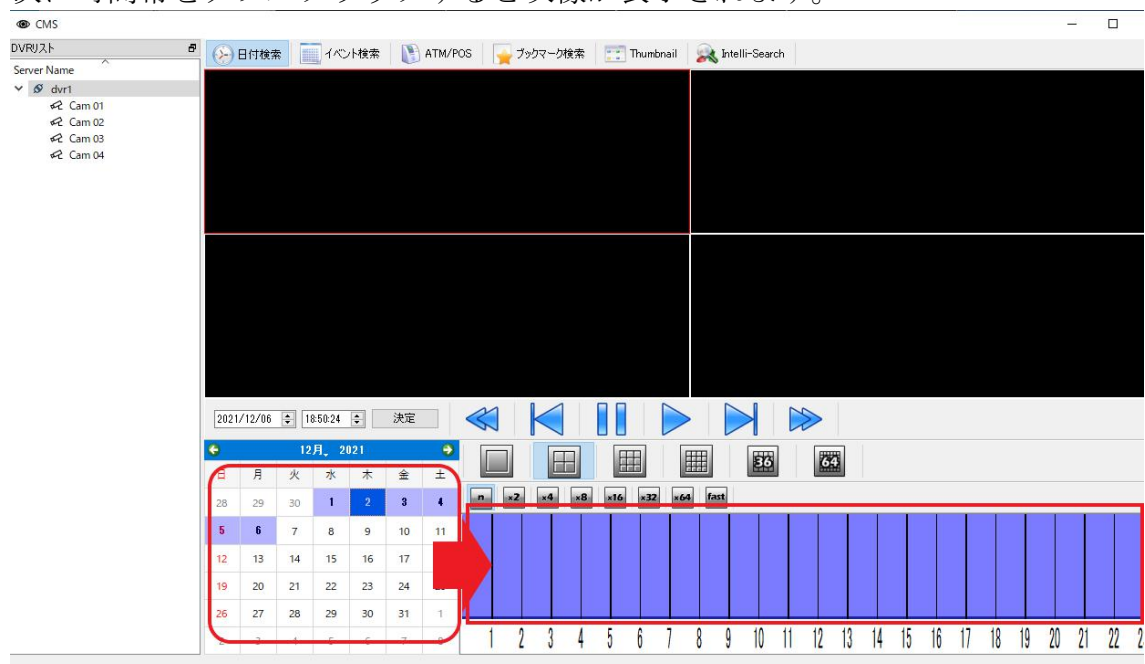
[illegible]

CMS

DVRリスト

Server Name

dvr1

Cam 01

Cam 02

Cam 03

Cam 04

日付検索 イベント検索 ATM/POS ブックマーク検索 Thumbnail Intelli-Search

2021/12/06 18:50:24 決定

12月, 2021

| 日 | 月 | 火 | 水 | 木 | 金 | 土 |
|---|---|---|---|---|---|---|
| 28 | 29 | 30 | 1 | 2 | 3 | 4 |
| 5 | 6 | 7 | 8 | 9 | 10 | 11 |
| 12 | 13 | 14 | 15 | 16 | 17 | |
| 19 | 20 | 21 | 22 | 23 | 24 | |
| 26 | 27 | 28 | 29 | 30 | 31 | 1 |
| 2 | 3 | 4 | 5 | 6 | 7 | 8 |

36 64

n x2 x4 x8 x16 x32 x64 fast

1 2 3 4 5 6 7 8 9 10 11 12 13 14 15 16 17 18 19 20 21 22 2